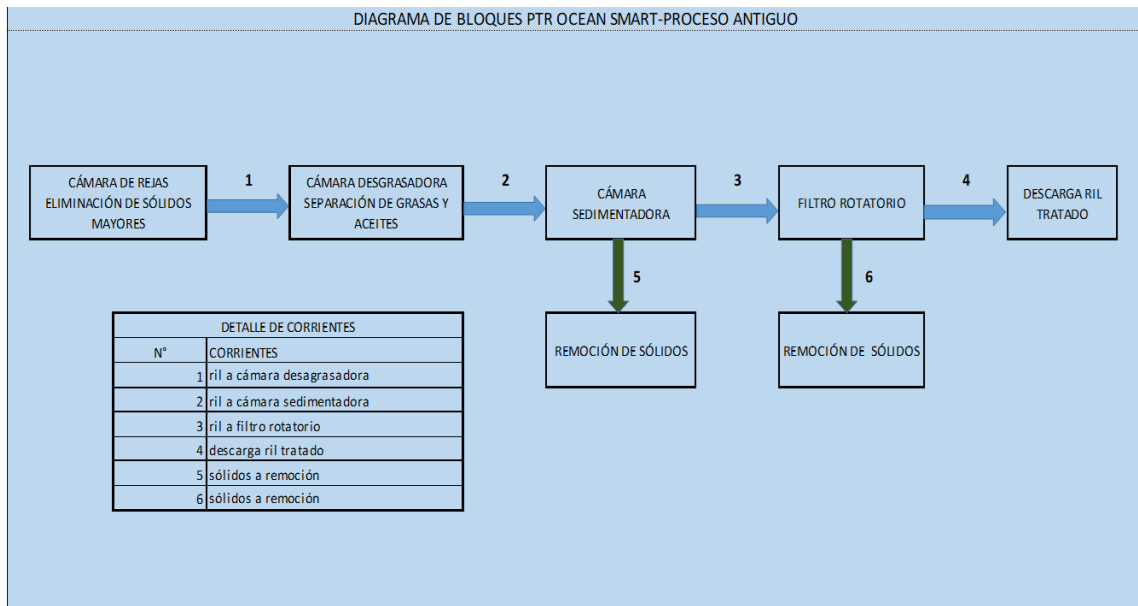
DIAGRAMA DE BLOQUES PTR OCEAN SMART-PROCESO ANTIGUO

CÁMARA DE REJAS ELIMINACIÓN DE SÓLIDOS MAYORES

1

CÁMARA DESGRASADORA SEPARACIÓN DE GRASAS Y ACEITES

2

CÁMARA SEDIMENTADORA

3

FILTRO ROTATORIO

4

DESCARGA RIL TRATADO

5

REMOCIÓN DE SÓLIDOS

6

REMOCIÓN DE SÓLIDOS

| DETALLE DE CORRIENTES | |
|---|---|
| N° | CORRIENTES |
| 1 | ril a cámara desagrasadora |
| 2 | ril a cámara sedimentadora |
| 3 | ril a filtro rotatorio |
| 4 | descarga ril tratado |
| 5 | sólidos a remoción |
| 6 | sólidos a remoción |